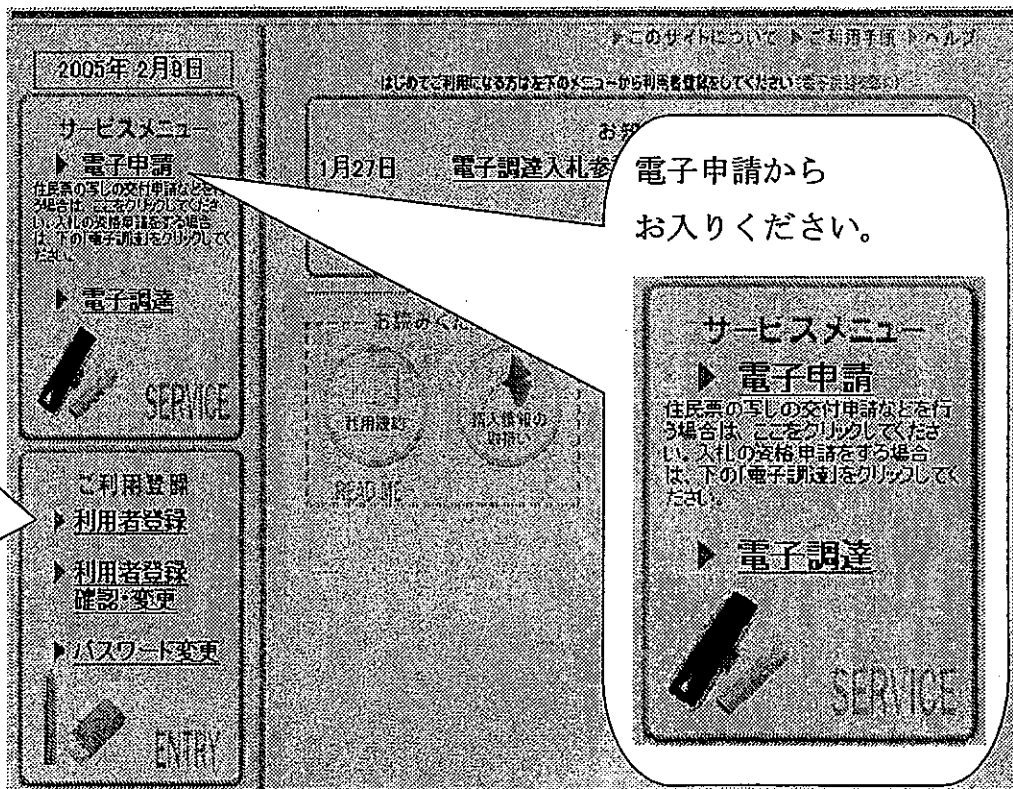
▶このサイトについて ▶ご利用手順 ▶ヘルプ

2005年 2月8日

はじめてご利用になる方は左下のメニューから利用者登録をしてください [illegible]

サービスメニュー

▶ 電子申請

住民票の写しの交付申請などを行う場合は、ここをクリックしてください。入札の資格申請をする場合は、下の「電子調達」をクリックしてください。

▶ 電子調達

SERVICE

お知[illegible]

1月27日 電子調達入札参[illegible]

お読みくだ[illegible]

利用規約

個人情報の取扱い

READ ME

ご利用登録

▶ 利用者登録

▶ 利用者登録確認・変更

▶ パスワード変更

ENTRY

電子申請から
お入りください。

サービスメニュー

▶ 電子申請

住民票の写しの交付申請などを行う場合は、ここをクリックしてください。入札の資格申請をする場合は、下の「電子調達」をクリックしてください。

▶ 電子調達

SERVICE